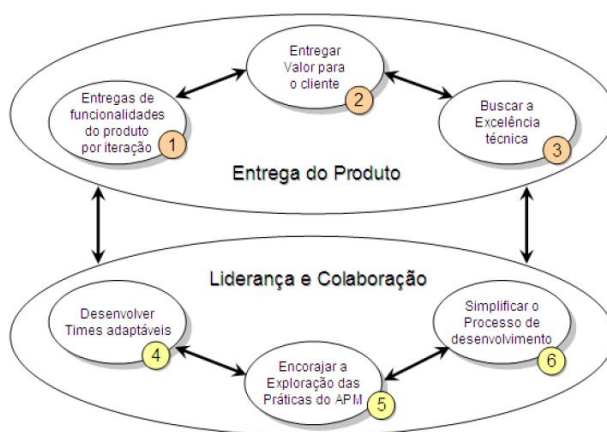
Entregar Valor para o cliente 2

Entregas de funcionalidades do produto por iteração 1

Buscar a Excelência técnica 3

Entrega do Produto

Liderança e Colaboração

Desenvolver Times adaptáveis 4

Simplificar o Processo de desenvolvimento 6

Encorajar a Exploração das Práticas do APM 5